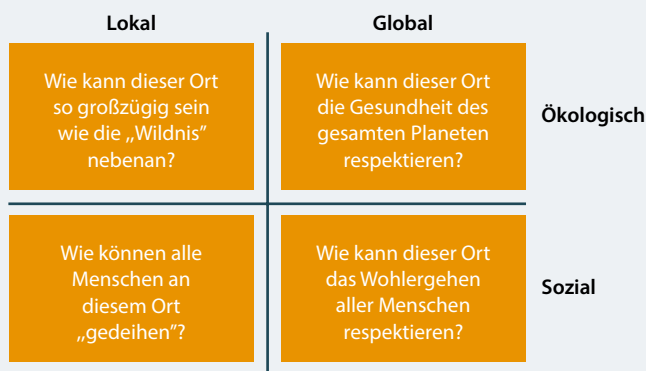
Lokal

Global

Wie kann dieser Ort so großzügig sein wie die „Wildnis" nebenan?

Wie kann dieser Ort die Gesundheit des gesamten Planeten respektieren?

Ökologisch

Wie können alle Menschen an diesem Ort „gedeihen"?

Wie kann dieser Ort das Wohlergehen aller Menschen respektieren?

Sozial